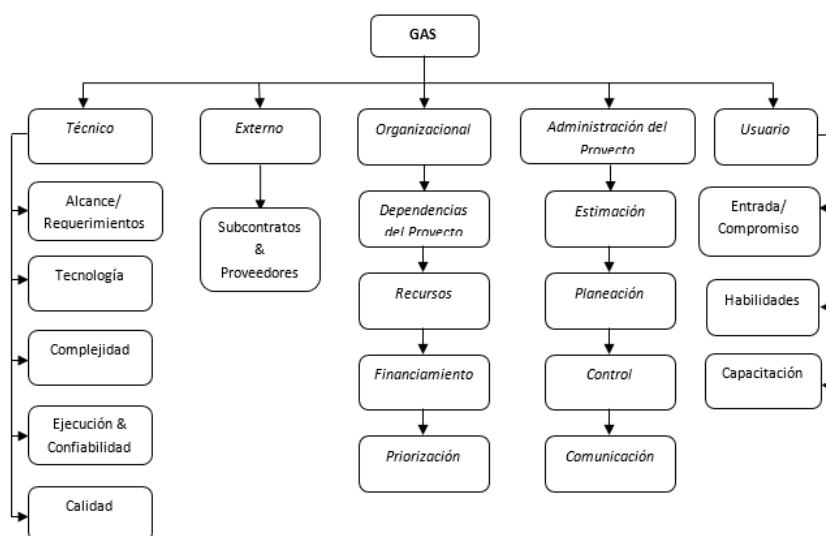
GAS

Técnico

Alcance/ Requerimientos

Tecnología

Complejidad

Ejecución & Confiabilidad

Calidad

Externo

Subcontratos & Proveedores

Organizacional

Dependencias del Proyecto

Recursos

Financiamiento

Priorización

Administración del Proyecto

Estimación

Planeación

Control

Comunicación

Usuario

Entrada/ Compromiso

Habilidades

Capacitación